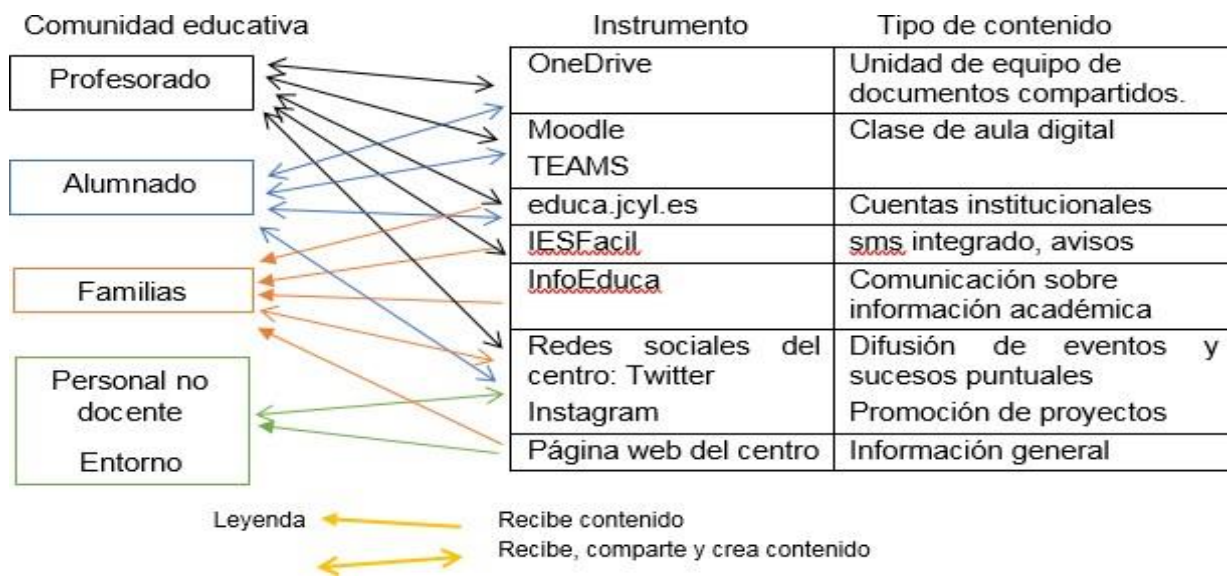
Comunidad educativa

Profesorado

Alumnado

Familias

Personal no docente

Entorno

| Instrumento | Tipo de contenido |
|---|---|
| OneDrive | Unidad de equipo de documentos compartidos. |
| Moodle TEAMS | Clase de aula digital |
| educa.jcyl.es | Cuentas institucionales |
| IESFacil | sms integrado, avisos |
| InfoEduca | Comunicación sobre información académica |
| Redes sociales del centro: Twitter Instagram | Difusión de eventos y sucesos puntuales Promoción de proyectos |
| Página web del centro | Información general |

Leyenda

Recibe contenido

Recibe, comparte y crea contenido